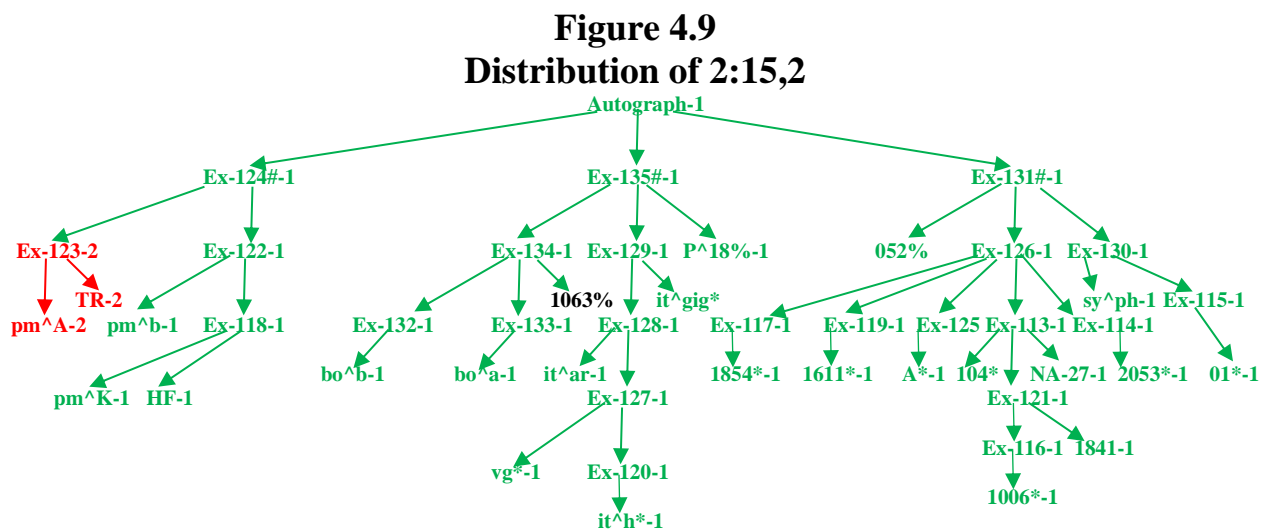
Figure 4.9
Distribution of 2:15,2

Autograph-1

Ex-124#-1
Ex-135#-1
Ex-131#-1

Ex-123-2
Ex-122-1
Ex-134-1
Ex-129-1
P^18%-1
052%
Ex-126-1
Ex-130-1

pm^A-2
TR-2
pm^b-1
Ex-118-1
Ex-132-1
Ex-133-1
1063%
it^gig*
Ex-128-1
Ex-117-1
Ex-119-1
Ex-125
Ex-113-1
Ex-114-1
sy^ph-1
Ex-115-1

pm^K-1
HF-1
bo^b-1
bo^a-1
it^ar-1
1854*-1
1611*-1
A*-1
104*
NA-27-1
2053*-1
01*-1

Ex-127-1
Ex-121-1

vg*-1
Ex-120-1
Ex-116-1
1841-1

it^h*-1
1006*-1